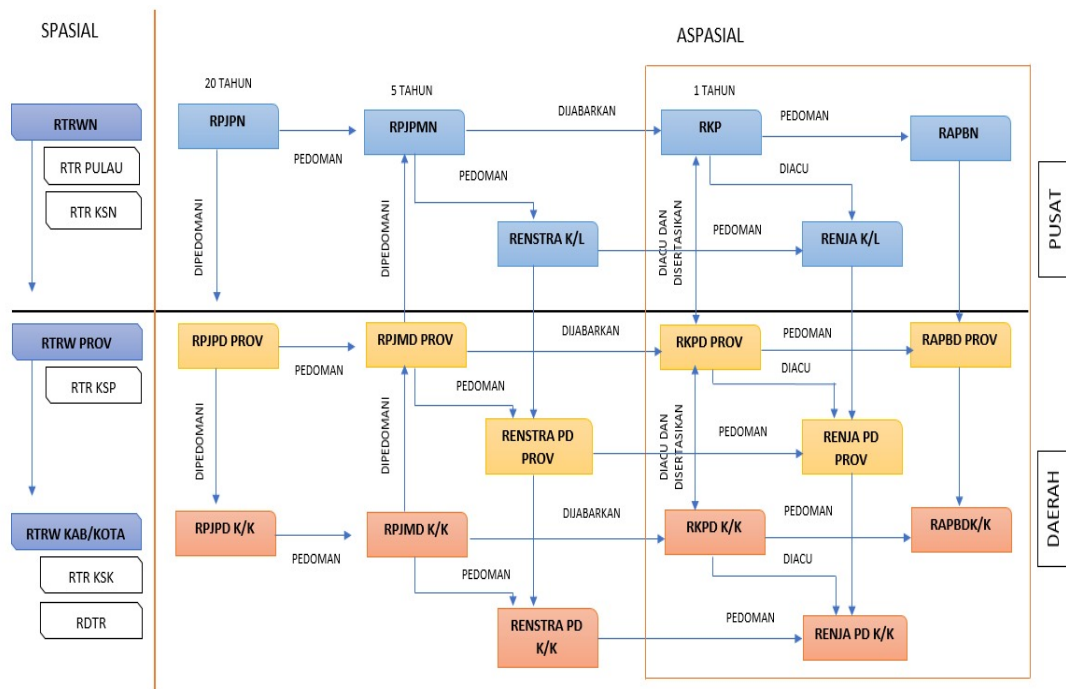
SPASIAL

ASPASIAL

RTRWN

RTR PULAU

RTR KSN

RTRW PROV

RTR KSP

RTRW KAB/KOTA

RTR KSK

RDTR

20 TAHUN

RPJPN

PEDOMAN

DIPEDOMANI

5 TAHUN

RPJPMN

DIJABARKAN

PEDOMAN

DIPEDOMANI

RENSTRA K/L

1 TAHUN

RKP

PEDOMAN

RAPBN

DIACU

DIACU DAN DISERTASIKAN

PEDOMAN

RENJA K/L

PUSAT

RPJPD PROV

PEDOMAN

DIPEDOMANI

RPJMD PROV

DIJABARKAN

PEDOMAN

DIPEDOMANI

RENSTRA PD PROV

RKPD PROV

PEDOMAN

RAPBD PROV

DIACU

DIACU DAN DISERTASIKAN

PEDOMAN

RENJA PD PROV

DAERAH

RPJPD K/K

PEDOMAN

RPJMD K/K

DIJABARKAN

PEDOMAN

RENSTRA PD K/K

RKPD K/K

PEDOMAN

RAPBDK/K

DIACU

PEDOMAN

RENJA PD K/K